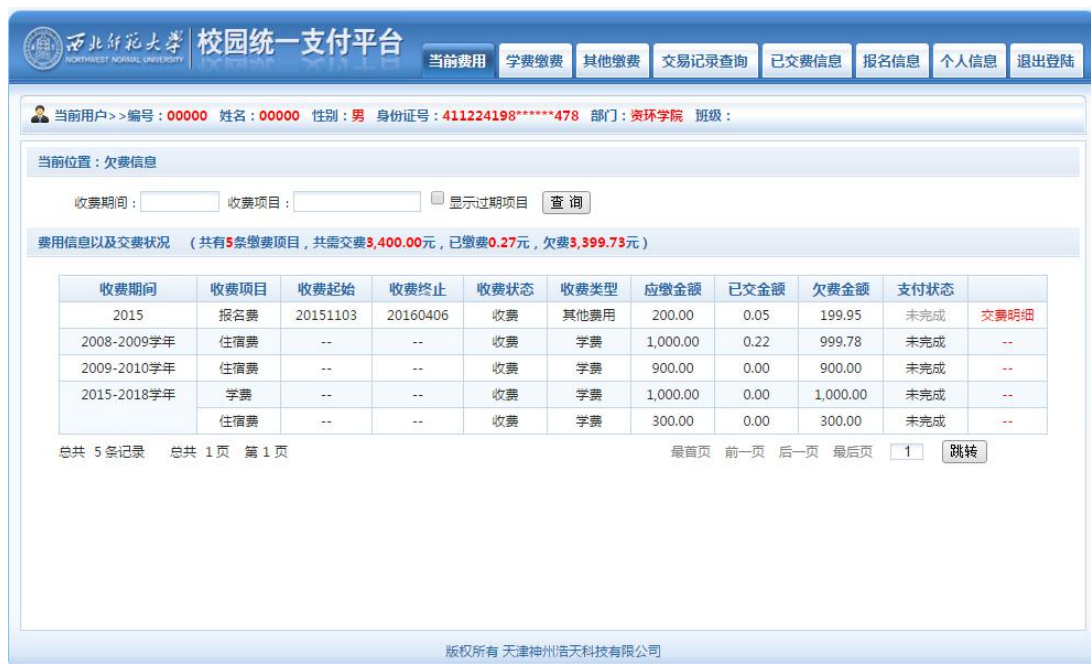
西北师范大学 NORTHWEST NORMAL UNIVERSITY 校园统一支付平台

当前费用 学费缴费 其他缴费 交易记录查询 已交费信息 报名信息 个人信息 退出登陆

当前用户>>编号：00000 姓名：00000 性别：男 身份证号：411224198******478 部门：资环学院 班级：

当前位置：欠费信息

收费期间： 收费项目： 显示过期项目 查 询

费用信息以及交费状况 （共有5条缴费项目，共需交费3,400.00元，已缴费0.27元，欠费3,399.73元）

| 收费期间 | 收费项目 | 收费起始 | 收费终止 | 收费状态 | 收费类型 | 应缴金额 | 已交金额 | 欠费金额 | 支付状态 | |
|---|---|---|---|---|---|---|---|---|---|---|
| 2015 | 报名费 | 20151103 | 20160406 | 收费 | 其他费用 | 200.00 | 0.05 | 199.95 | 未完成 | 交费明细 |
| 2008-2009学年 | 住宿费 | -- | -- | 收费 | 学费 | 1,000.00 | 0.22 | 999.78 | 未完成 | -- |
| 2009-2010学年 | 住宿费 | -- | -- | 收费 | 学费 | 900.00 | 0.00 | 900.00 | 未完成 | -- |
| 2015-2018学年 | 学费 | -- | -- | 收费 | 学费 | 1,000.00 | 0.00 | 1,000.00 | 未完成 | -- |
| | 住宿费 | -- | -- | 收费 | 学费 | 300.00 | 0.00 | 300.00 | 未完成 | -- |

总共 5 条记录 总共 1 页 第 1 页 最首页 前一页 后一页 最后页 1 跳转

版权所有 天津神州浩天科技有限公司